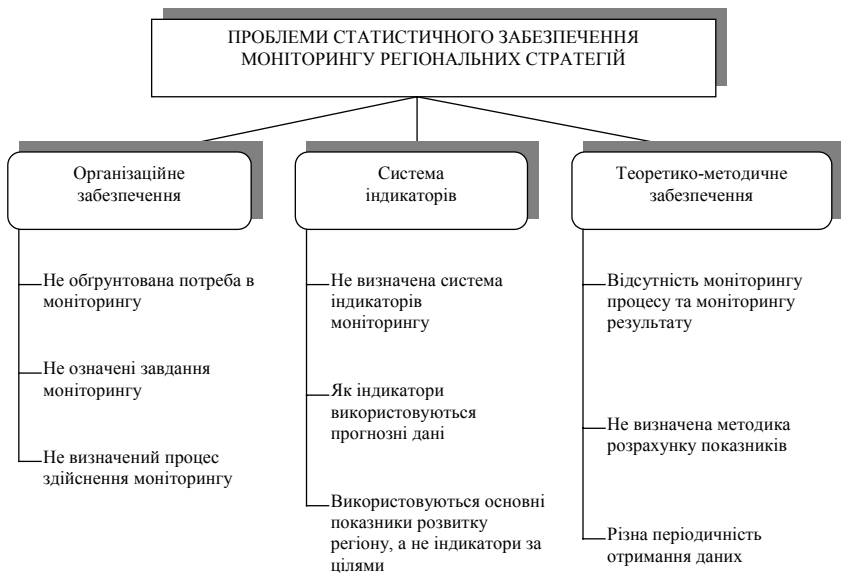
ПРОБЛЕМИ СТАТИСТИЧНОГО ЗАБЕЗПЕЧЕННЯ МОНІТОРИНГУ РЕГІОНАЛЬНИХ СТРАТЕГІЙ

Організаційне забезпечення

Не обгрунтована потреба в моніторингу

Не означені завдання моніторингу

Не визначений процес здійснення моніторингу

Система індикаторів

Не визначена система індикаторів моніторингу

Як індикатори використовуються прогнозні дані

Використовуються основні показники розвитку регіону, а не індикатори за цілями

Теоретико-методичне забезпечення

Відсутність моніторингу процесу та моніторингу результату

Не визначена методика розрахунку показників

Різна періодичність отримання даних